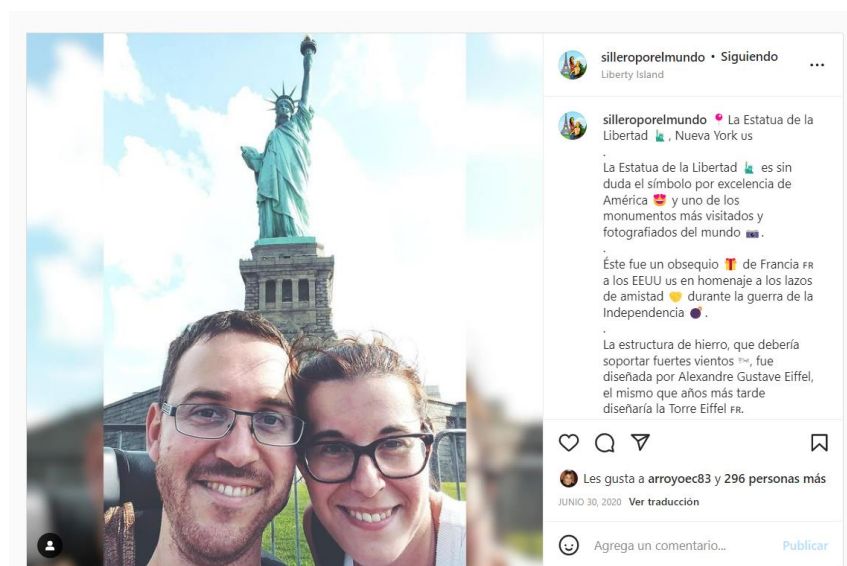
silleroporelmundo • Siguiendo
Liberty Island

silleroporelmundo 📍 La Estatua de la Libertad 🗽, Nueva York us
.
La Estatua de la Libertad 🗽 es sin duda el símbolo por excelencia de América 😍 y uno de los monumentos más visitados y fotografiados del mundo 📷.
.
Éste fue un obsequio 🎁 de Francia FR a los EEUU us en homenaje a los lazos de amistad 💛 durante la guerra de la Independencia 💣.
.
La estructura de hierro, que debería soportar fuertes vientos 🌬, fue diseñada por Alexandre Gustave Eiffel, el mismo que años más tarde diseñaría la Torre Eiffel FR.

Les gusta a arroyoec83 y 296 personas más
JUNIO 30, 2020 Ver traducción

Agrega un comentario... Publicar